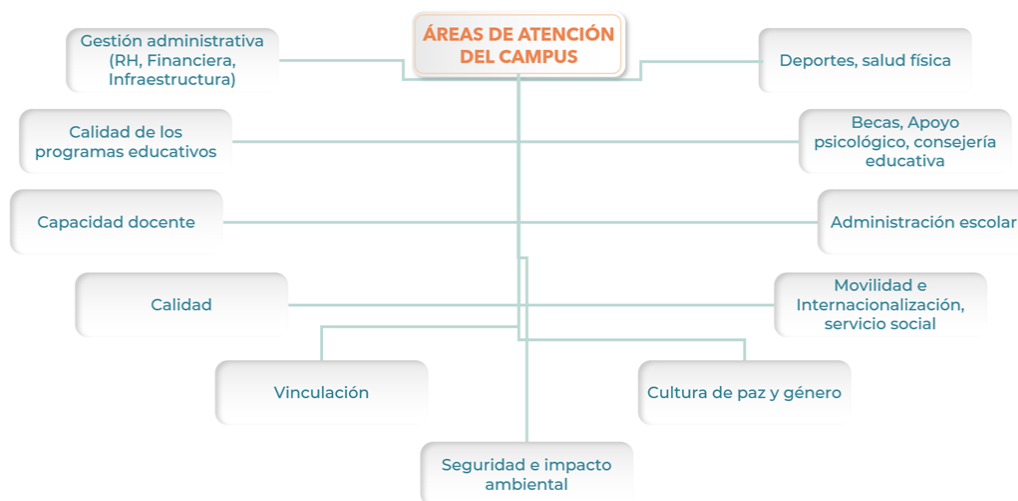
ÁREAS DE ATENCIÓN DEL CAMPUS

Gestión administrativa (RH, Financiera, Infraestructura)

Deportes, salud física

Calidad de los programas educativos

Becas, Apoyo psicológico, consejería educativa

Capacidad docente

Administración escolar

Calidad

Movilidad e Internacionalización, servicio social

Vinculación

Cultura de paz y género

Seguridad e impacto ambiental